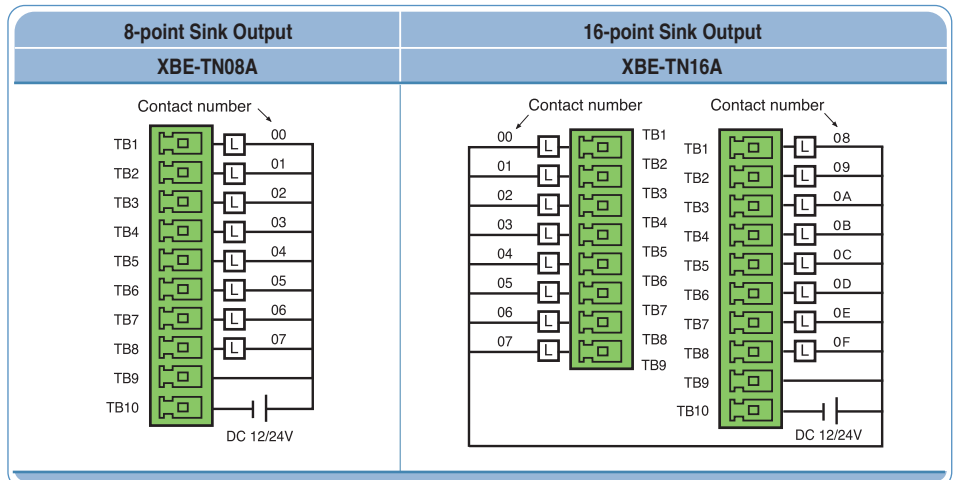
| 8-point Sink Output | 16-point Sink Output |
|---|---|
| XBE-TN08A | XBE-TN16A |

Contact number

TB1 L 00
TB2 L 01
TB3 L 02
TB4 L 03
TB5 L 04
TB6 L 05
TB7 L 06
TB8 L 07
TB9
TB10

DC 12/24V

Contact number

00 L TB1
01 L TB2
02 L TB3
03 L TB4
04 L TB5
05 L TB6
06 L TB7
07 L TB8
TB9

Contact number

TB1 L 08
TB2 L 09
TB3 L 0A
TB4 L 0B
TB5 L 0C
TB6 L 0D
TB7 L 0E
TB8 L 0F
TB9
TB10

DC 12/24V